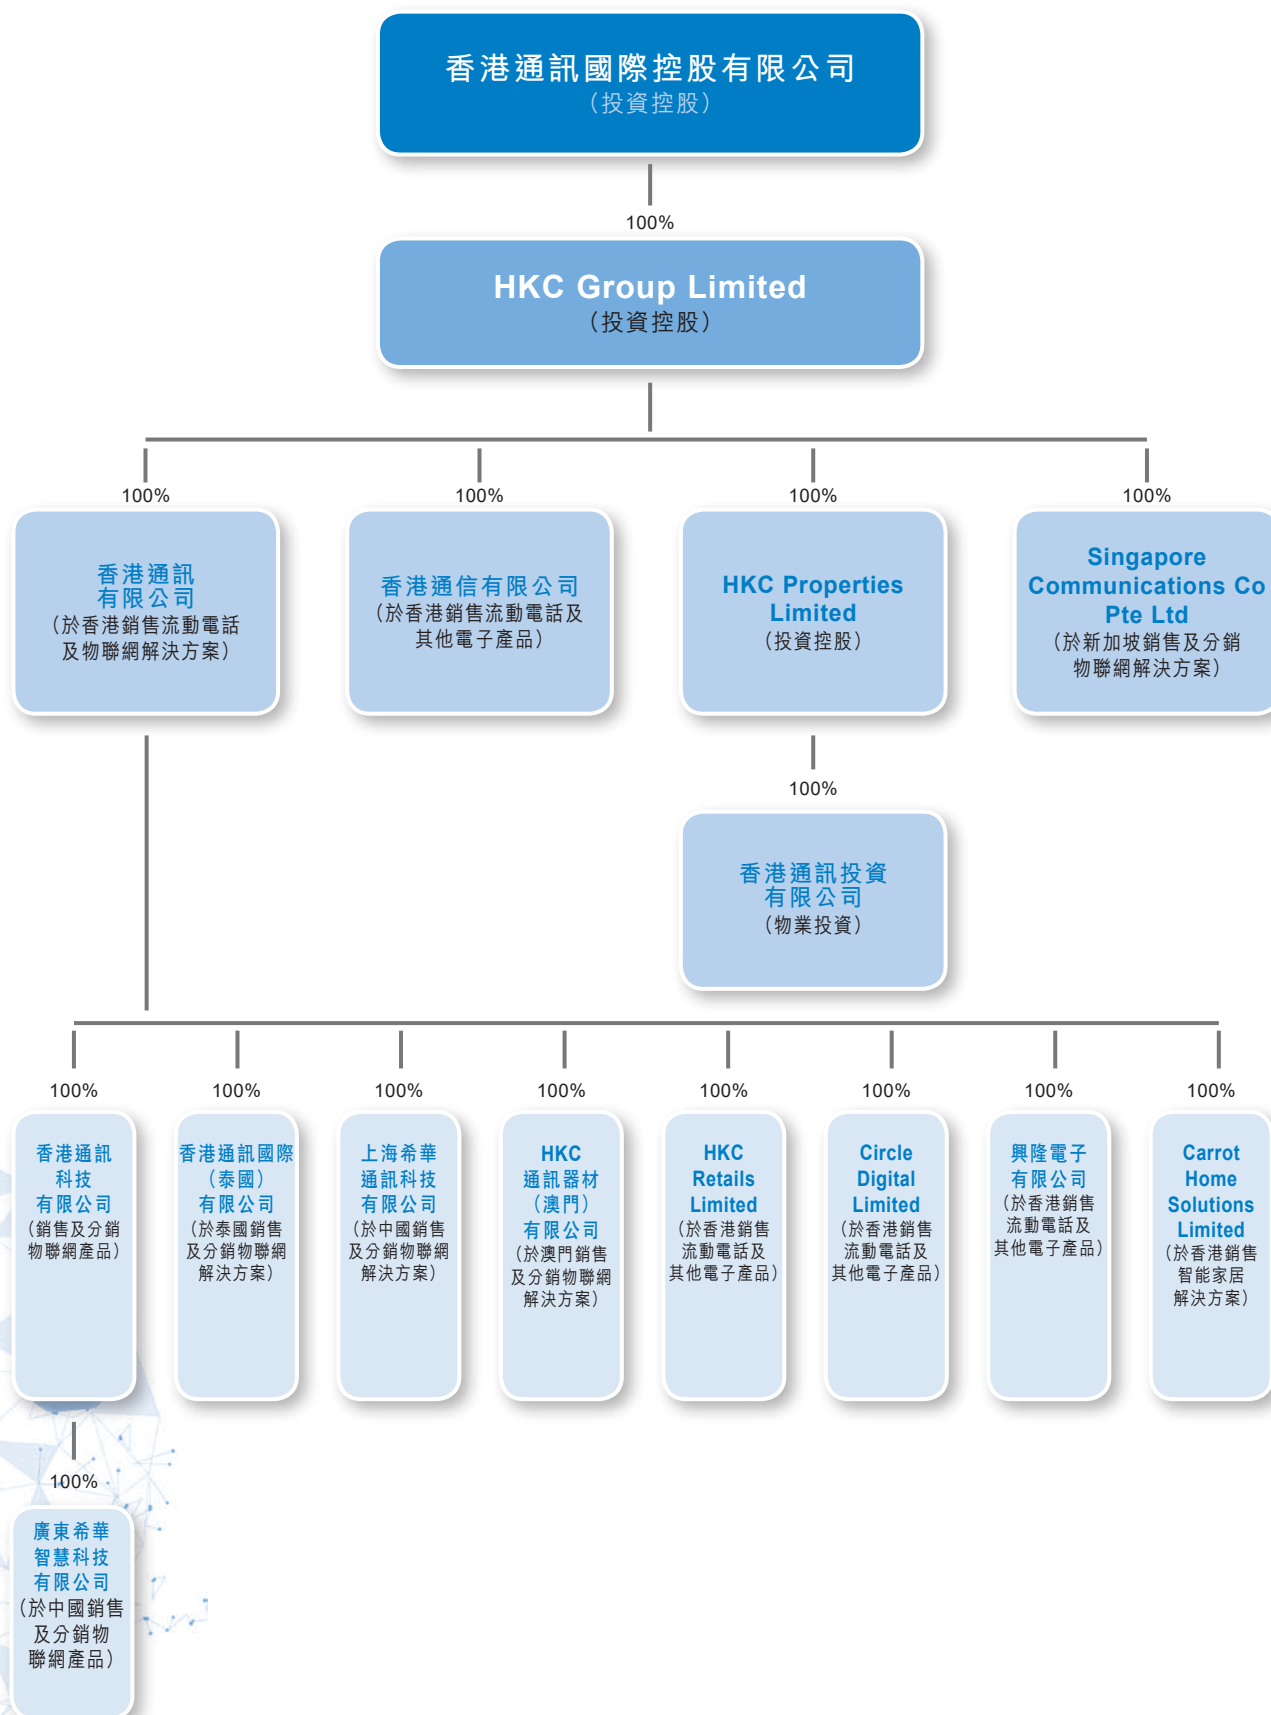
香港通訊國際控股有限公司
（投資控股）

100%

HKC Group Limited
（投資控股）

100%

香港通訊有限公司
（於香港銷售流動電話及物聯網解決方案）

100%

香港通信有限公司
（於香港銷售流動電話及其他電子產品）

100%

HKC Properties Limited
（投資控股）

100%

Singapore Communications Co Pte Ltd
（於新加坡銷售及分銷物聯網解決方案）

100%

香港通訊投資有限公司
（物業投資）

100%

香港通訊科技有限公司
（銷售及分銷物聯網產品）

100%

香港通訊國際（泰國）有限公司
（於泰國銷售及分銷物聯網解決方案）

100%

上海希華通訊科技有限公司
（於中國銷售及分銷物聯網解決方案）

100%

HKC 通訊器材（澳門）有限公司
（於澳門銷售及分銷物聯網解決方案）

100%

HKC Retails Limited
（於香港銷售流動電話及其他電子產品）

100%

Circle Digital Limited
（於香港銷售流動電話及其他電子產品）

100%

興隆電子有限公司
（於香港銷售流動電話及其他電子產品）

100%

Carrot Home Solutions Limited
（於香港銷售智能家居解決方案）

100%

廣東希華智慧科技有限公司
（於中國銷售及分銷物聯網產品）